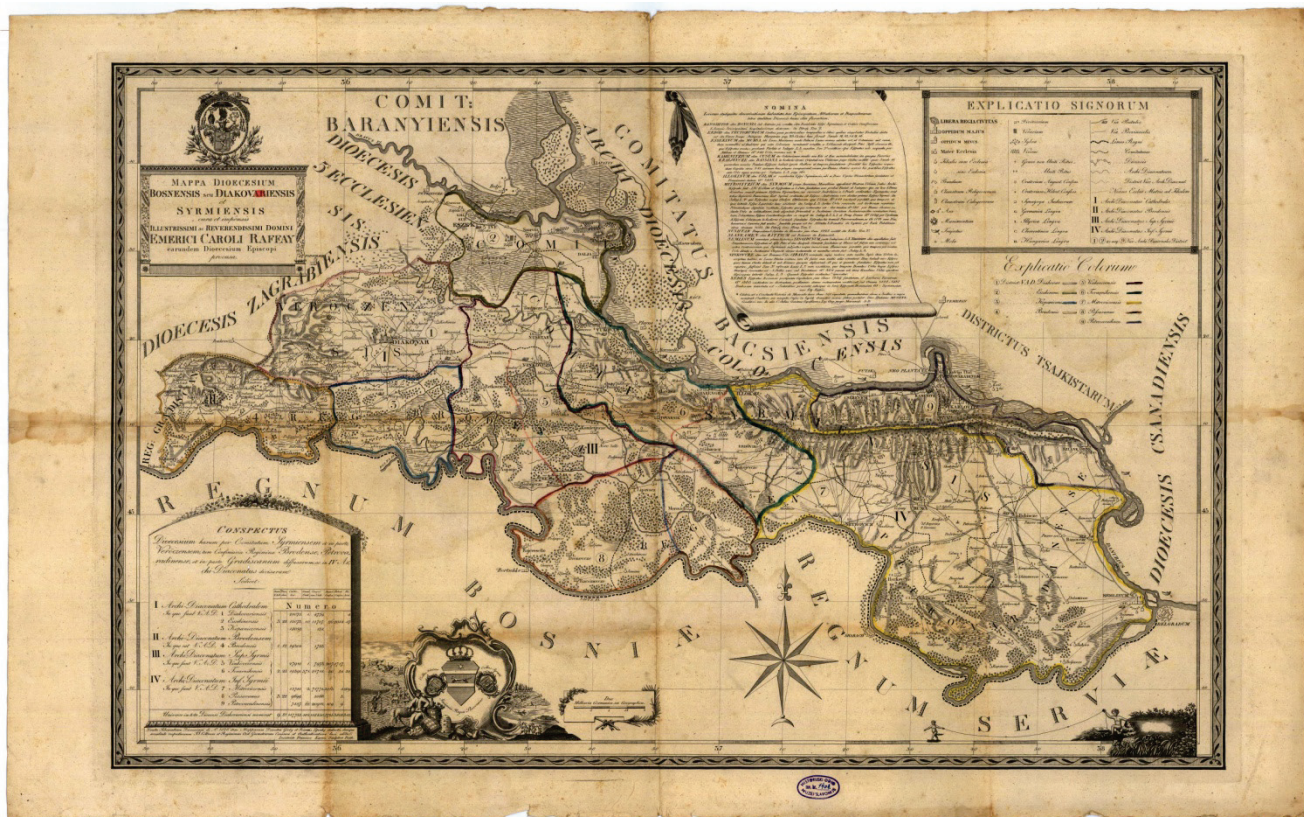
MAPPA DIOECESIUM
BOSNENSIS seu DIAKOVARIENSIS
et
SYRMIENSIS
Illustrissimi ac Reverendissimi Domini
EMERICI CAROLI RAFFAY
earundem Dioecesium Episcopi

COMIT: BARANYIENSIS

DIOECESIS 5 ECCLESIENSIS

DIOECESIS ZAGRABIENSIS

ARCHI DIOECESIS COLOCENSIS

COMITATUS BACSIENSIS

DISTRICTUS TSAJKISTARUM

DIOECESIS CSANADIENSIS

REGNUM BOSNIÆ

REGNUM SERVIÆ

SOMITA

EXPLICATIO SIGNORUM

Explicatio Colorum

CONSPECTUS

Numero

I Archi-Diaconatus Cathedralis
II Archi-Diaconatus Brodiensis
III Archi-Diaconatus Sanct. Sirmiensis
IV Archi-Diaconatus Inf. Syrmii

36
37
38

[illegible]